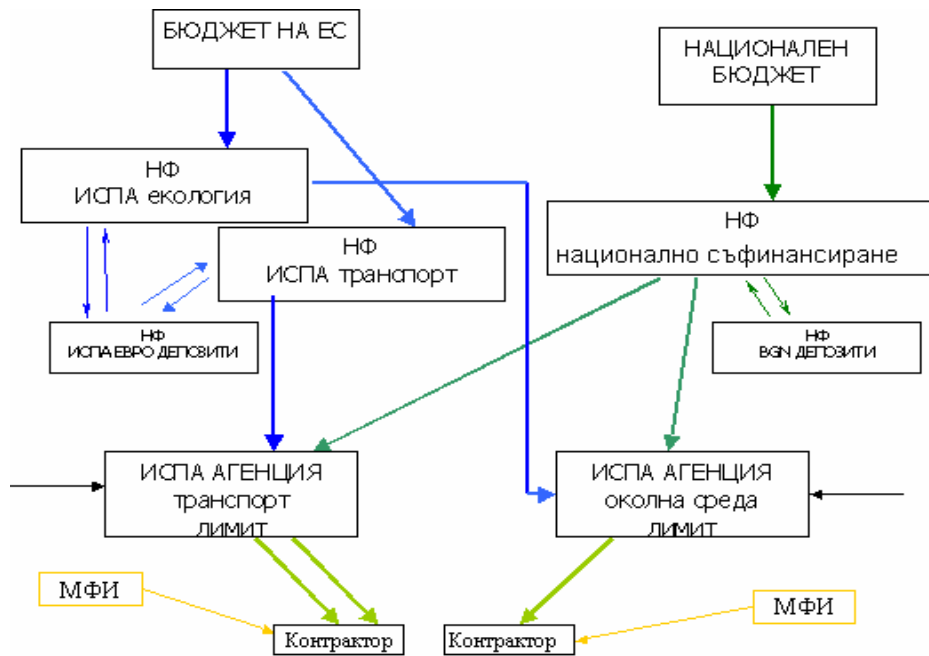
БЮДЖЕТ НА ЕС

НАЦИОНАЛЕН БЮДЖЕТ

НФ
ИСПА екология

НФ
ИСПА транспорт

НФ
национално съфинансиране

НФ
ИСПА ЕВРО ДЕПОЗИТИ

НФ
BGN ДЕПОЗИТИ

ИСПА АГЕНЦИЯ
транспорт
ЛИМИТ

ИСПА АГЕНЦИЯ
околна среда
ЛИМИТ

МФИ

МФИ

Контрактор

Контрактор